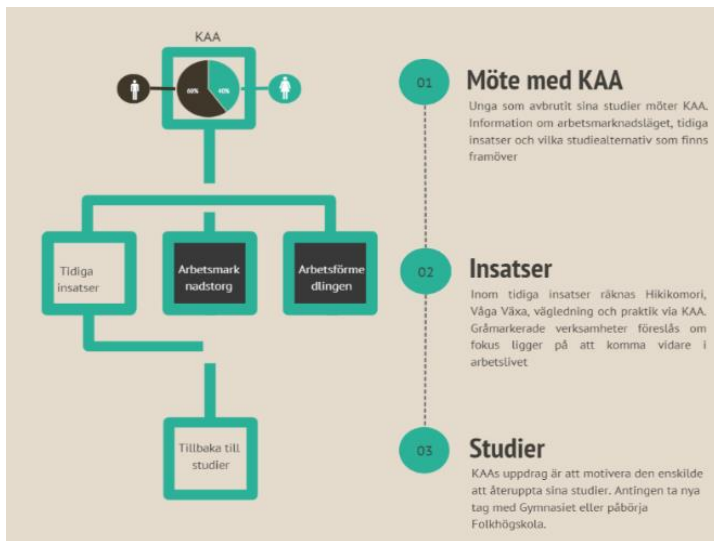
KAA

60%

40%

Tidiga insatser

Arbetsmarknadstorg

Arbetsförmedlingen

Tillbaka till studier

01

Möte med KAA

Unga som avbrutit sina studier möter KAA. Information om arbetsmarknadsläget, tidiga insatser och vilka studiealternativ som finns framöver

02

Insatser

Inom tidiga insatser räknas Hikikomori, Våga Växa, vägledning och praktik via KAA. Gråmarkerade verksamheter föreslås om fokus ligger på att komma vidare i arbetslivet

03

Studier

KAAs uppdrag är att motivera den enskilde att återuppta sina studier. Antingen ta nya tag med Gymnasiet eller påbörja Folkhögskola.